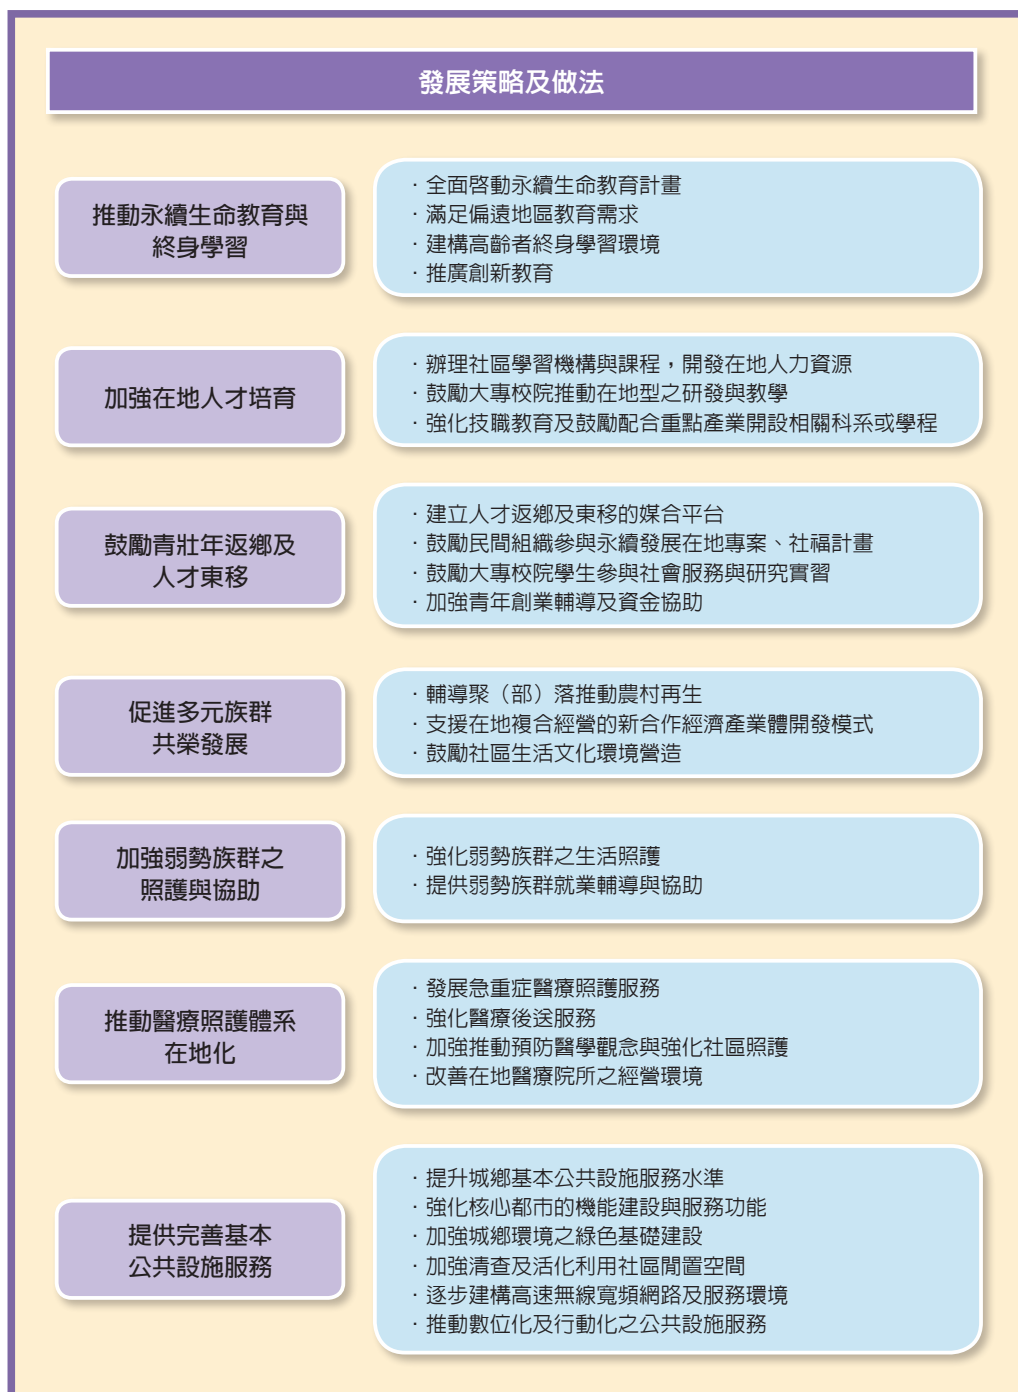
發展策略及做法

推動永續生命教育與終身學習

· 全面啓動永續生命教育計畫
· 滿足偏遠地區教育需求
· 建構高齡者終身學習環境
· 推廣創新教育

加強在地人才培育

· 辦理社區學習機構與課程，開發在地人力資源
· 鼓勵大專校院推動在地型之研發與教學
· 強化技職教育及鼓勵配合重點產業開設相關科系或學程

鼓勵青壯年返鄉及人才東移

· 建立人才返鄉及東移的媒合平台
· 鼓勵民間組織參與永續發展在地專案、社福計畫
· 鼓勵大專校院學生參與社會服務與研究實習
· 加強青年創業輔導及資金協助

促進多元族群共榮發展

· 輔導聚（部）落推動農村再生
· 支援在地複合經營的新合作經濟產業體開發模式
· 鼓勵社區生活文化環境營造

加強弱勢族群之照護與協助

· 強化弱勢族群之生活照護
· 提供弱勢族群就業輔導與協助

推動醫療照護體系在地化

· 發展急重症醫療照護服務
· 強化醫療後送服務
· 加強推動預防醫學觀念與強化社區照護
· 改善在地醫療院所之經營環境

提供完善基本公共設施服務

· 提升城鄉基本公共設施服務水準
· 強化核心都市的機能建設與服務功能
· 加強城鄉環境之綠色基礎建設
· 加強清查及活化利用社區閒置空間
· 逐步建構高速無線寬頻網路及服務環境
· 推動數位化及行動化之公共設施服務